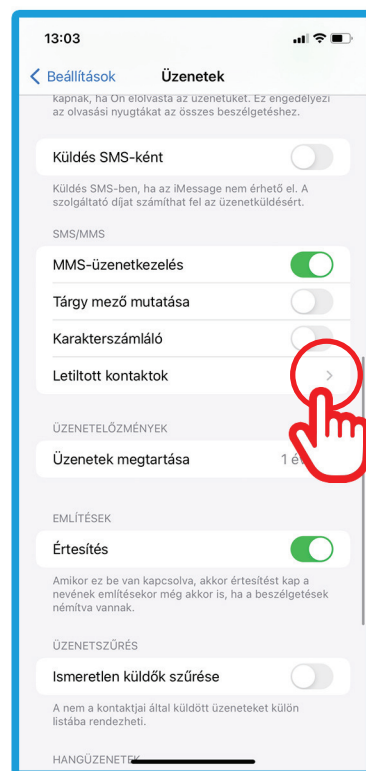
13:03

< Beállítások Üzenetek

kapnak, ha Ön elolvasta az üzenetüket. Ez engedélyezi az olvasási nyugtákat az összes beszélgetéshez.

Küldés SMS-ként

Küldés SMS-ben, ha az iMessage nem érhető el. A szolgáltató díjat számíthat fel az üzenetküldésért.

SMS/MMS

MMS-üzenetkezelés

Tárgy mező mutatása

Karakterszámláló

Letiltott kontaktok

ÜZENETELŐZMÉNYEK

Üzenetek megtartása 1 é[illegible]

EMLÍTÉSEK

Értesítés

Amikor ez be van kapcsolva, akkor értesítést kap a nevének említésekor még akkor is, ha a beszélgetések némítva vannak.

ÜZENETSZŰRÉS

Ismeretlen küldők szűrése

A nem a kontaktjai által küldött üzeneteket külön listába rendezheti.

HANGÜZENETEK